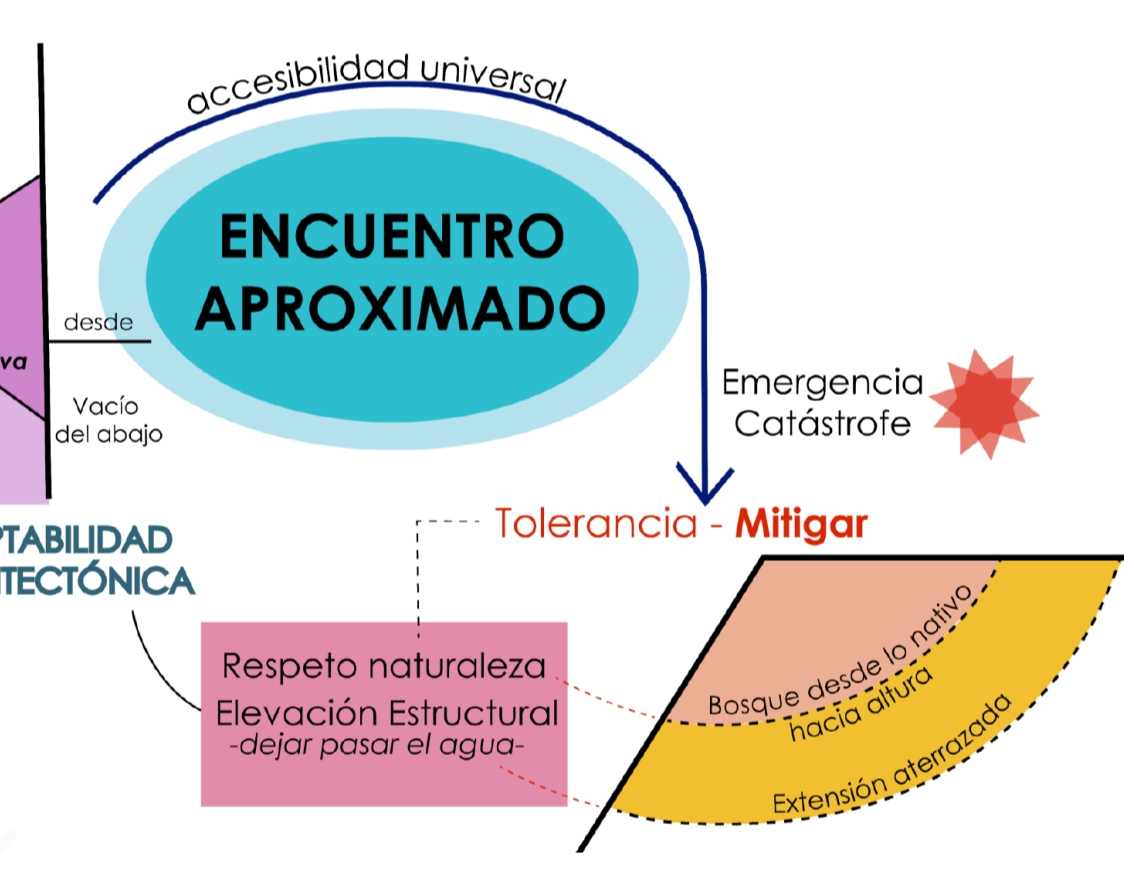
accesibilidad universal

ENCUENTRO APROXIMADO

desde

va

Vacío del abajo

Emergencia Catástrofe

Tolerancia - Mitigar

PTABILIDAD TECTÓNICA

Respeto naturaleza
Elevación Estructural
-dejar pasar el agua-

Bosque desde lo nativo hacia altura

Extensión aterrazada